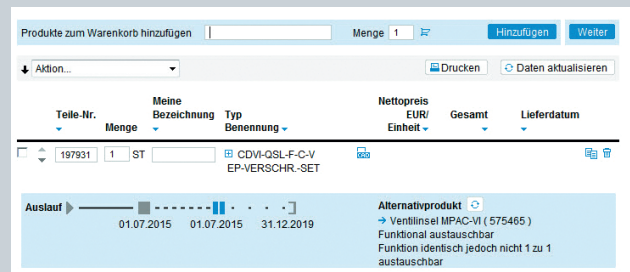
Produkte zum Warenkorb hinzufügen

Menge 1

Hinzufügen

Weiter

Aktion...

Drucken

Daten aktualisieren

| Teile-Nr. | Menge | Meine Bezeichnung | Typ Benennung | Nettopreis EUR/ Einheit | Gesamt | Lieferdatum |
|---|---|---|---|---|---|---|
| 197931 | 1 ST | | CDVI-QSL-F-C-V EP-VERSCHR.-SET | | | |

Auslauf

01.07.2015 01.07.2015 31.12.2019

Alternativprodukt

Ventilinsel MPAC-VI ( 575465 )
Funktional austauschbar
Funktion identisch jedoch nicht 1 zu 1 austauschbar